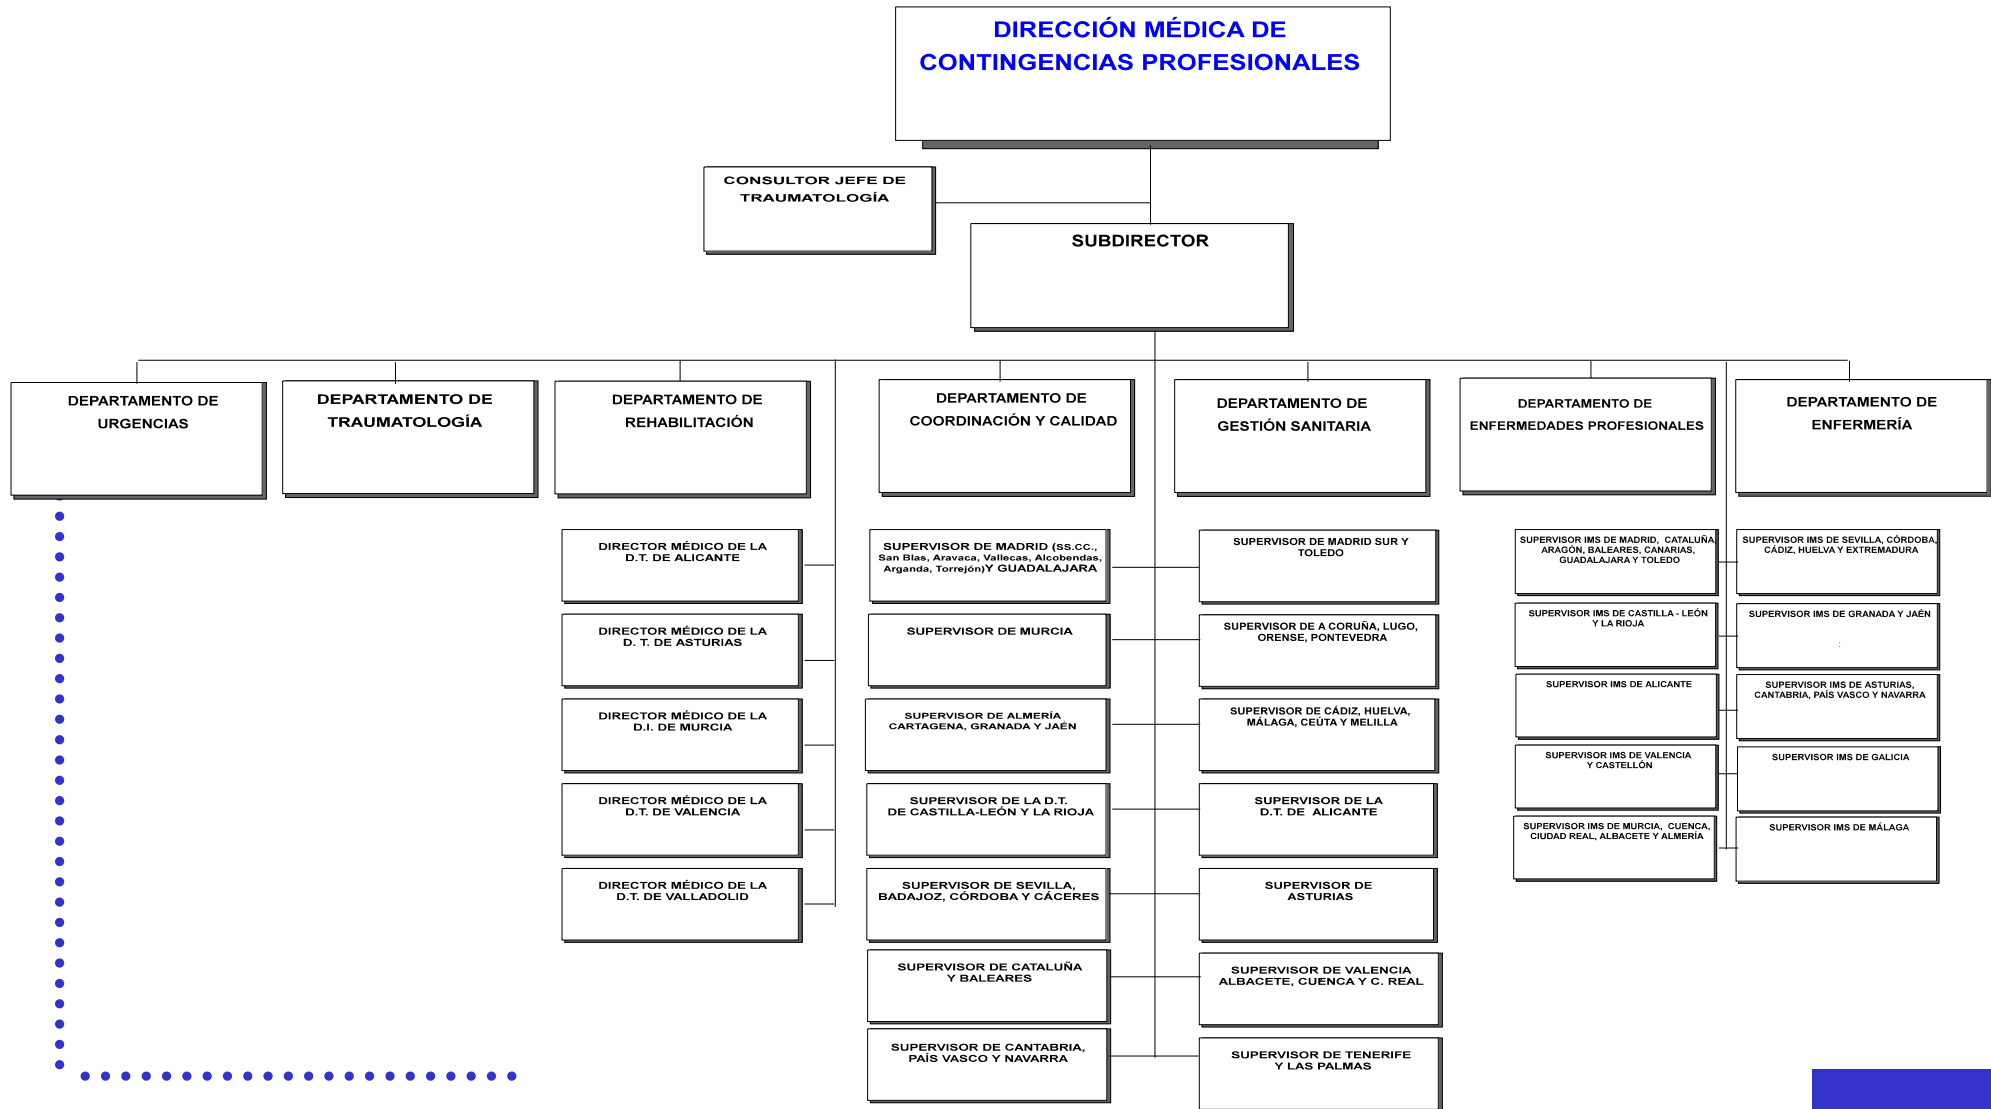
DIRECCIÓN MÉDICA DE CONTINGENCIAS PROFESIONALES

CONSULTOR JEFE DE TRAUMATOLOGÍA

SUBDIRECTOR

DEPARTAMENTO DE URGENCIAS

DEPARTAMENTO DE TRAUMATOLOGÍA

DEPARTAMENTO DE REHABILITACIÓN

DEPARTAMENTO DE COORDINACIÓN Y CALIDAD

DEPARTAMENTO DE GESTIÓN SANITARIA

DEPARTAMENTO DE ENFERMEDADES PROFESIONALES

DEPARTAMENTO DE ENFERMERÍA

DIRECTOR MÉDICO DE LA D.T. DE ALICANTE

DIRECTOR MÉDICO DE LA D. T. DE ASTURIAS

DIRECTOR MÉDICO DE LA D.I. DE MURCIA

DIRECTOR MÉDICO DE LA D.T. DE VALENCIA

DIRECTOR MÉDICO DE LA D.T. DE VALLADOLID

SUPERVISOR DE MADRID (SS.CC., San Blas, Aravaca, Vallecas, Alcobendas, Arganda, Torrejón)Y GUADALAJARA

SUPERVISOR DE MURCIA

SUPERVISOR DE ALMERÍA CARTAGENA, GRANADA Y JAÉN

SUPERVISOR DE LA D.T. DE CASTILLA-LEÓN Y LA RIOJA

SUPERVISOR DE SEVILLA, BADAJOZ, CÓRDOBA Y CÁCERES

SUPERVISOR DE CATALUÑA Y BALEARES

SUPERVISOR DE CANTABRIA, PAÍS VASCO Y NAVARRA

SUPERVISOR DE MADRID SUR Y TOLEDO

SUPERVISOR DE A CORUÑA, LUGO, ORENSE, PONTEVEDRA

SUPERVISOR DE CÁDIZ, HUELVA, MÁLAGA, CEÚTA Y MELILLA

SUPERVISOR DE LA D.T. DE ALICANTE

SUPERVISOR DE ASTURIAS

SUPERVISOR DE VALENCIA ALBACETE, CUENCA Y C. REAL

SUPERVISOR DE TENERIFE Y LAS PALMAS

SUPERVISOR IMS DE MADRID, CATALUÑA, ARAGÓN, BALEARES, CANARIAS, GUADALAJARA Y TOLEDO

SUPERVISOR IMS DE CASTILLA - LEÓN Y LA RIOJA

SUPERVISOR IMS DE ALICANTE

SUPERVISOR IMS DE VALENCIA Y CASTELLÓN

SUPERVISOR IMS DE MURCIA, CUENCA, CIUDAD REAL, ALBACETE Y ALMERÍA

SUPERVISOR IMS DE SEVILLA, CÓRDOBA, CÁDIZ, HUELVA Y EXTREMADURA

SUPERVISOR IMS DE GRANADA Y JAÉN

SUPERVISOR IMS DE ASTURIAS, CANTABRIA, PAÍS VASCO Y NAVARRA

SUPERVISOR IMS DE GALICIA

SUPERVISOR IMS DE MÁLAGA